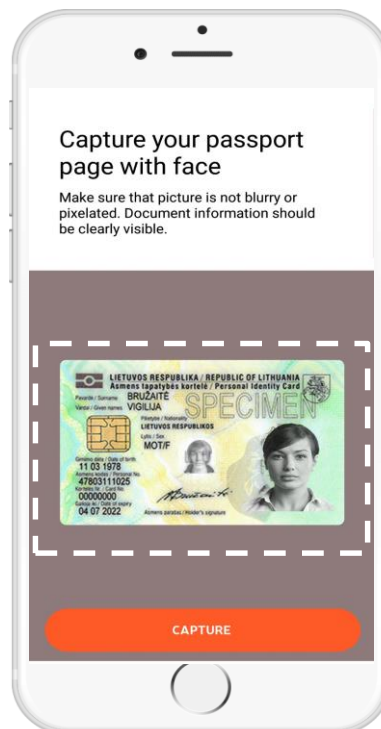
Capture your passport page with face

Make sure that picture is not blurry or pixelated. Document information should be clearly visible.

LIETUVOS RESPUBLIKA / REPUBLIC OF LITHUANIA
Asmens tapatybės kortelė / Personal Identity Card
SPECIMEN
Pavardė / Surname
BRUŽAITĖ
Vardai / Given names
VIGILIJA
Pilietybė / Nationality
LIETUVOS RESPUBLIKOS
Lytis / Sex
MOT/F
Gimimo data / Date of birth
11 03 1978
Asmens kodas / Personal No.
47803111025
Kortelės Nr. / Card No.
00000000
Galioja iki / Date of expiry
04 07 2022
Asmens parašas / Holder's signature

CAPTURE